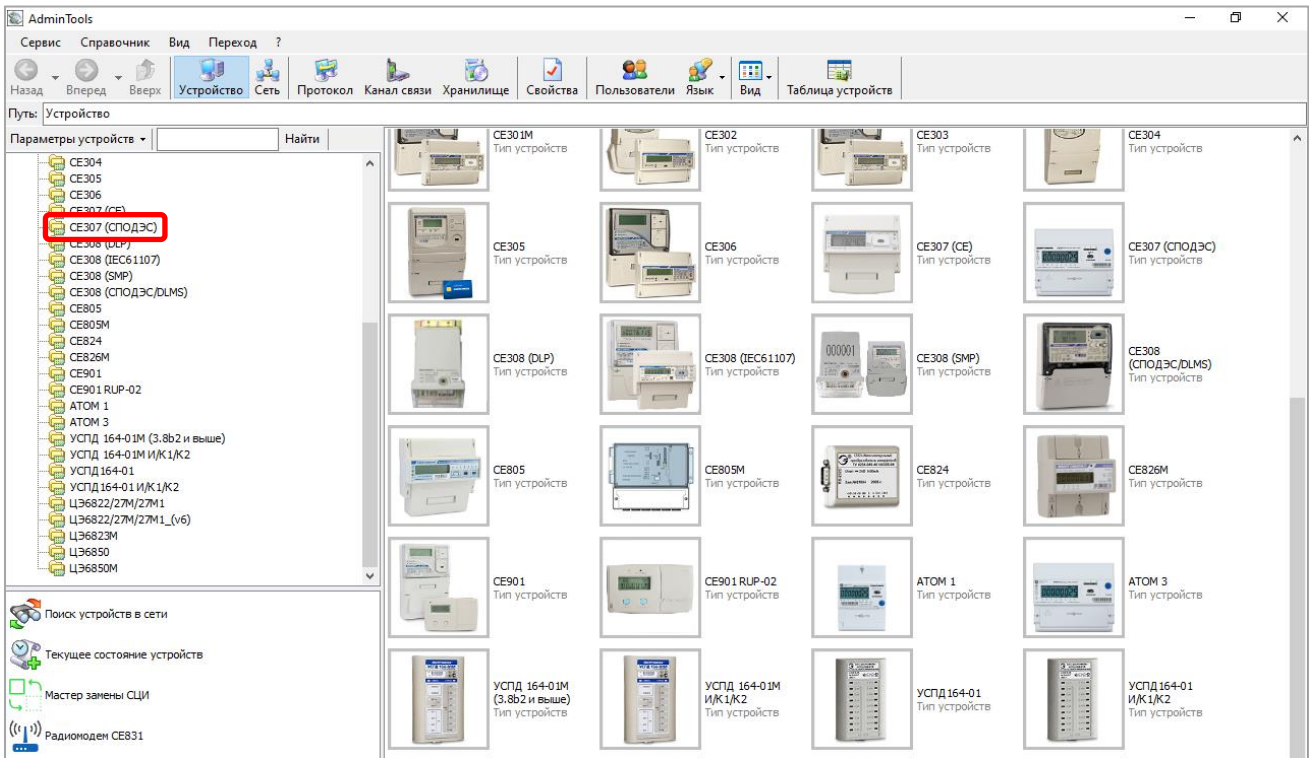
AdminTools

Сервис Справочник Вид Переход ?

Назад Вперед Вверх Устройство Сеть Протокол Канал связи Хранилище Свойства Пользователи Язык Вид Таблица устройств

Путь: Устройство

Параметры устройств Найти

CE304
CE305
CE306
CE307 (CE)
CE307 (СПОДЭС)
CE308 (DLP)
CE308 (IEC61107)
CE308 (SMP)
CE308 (СПОДЭС/DLMS)
CE805
CE805M
CE824
CE826M
CE901
CE901 RUP-02
ATOM 1
ATOM 3
УСПД 164-01М (3.8b2 и выше)
УСПД 164-01М И/К1/К2
УСПД 164-01
УСПД 164-01 И/К1/К2
ЦЭ6822/27М/27М1
ЦЭ6822/27М/27М1_(v6)
ЦЭ6823М
ЦЭ6850
ЦЭ6850М

Поиск устройств в сети
Текущее состояние устройств
Мастер замены СЦИ
Радиомодем CE831

CE301M Тип устройства
CE302 Тип устройства
CE303 Тип устройства
CE304 Тип устройства
CE305 Тип устройства
CE306 Тип устройства
CE307 (CE) Тип устройства
CE307 (СПОДЭС) Тип устройства
CE308 (DLP) Тип устройства
CE308 (IEC61107) Тип устройства
CE308 (SMP) Тип устройства
CE308 (СПОДЭС/DLMS) Тип устройства
CE805 Тип устройства
CE805M Тип устройства
CE824 Тип устройства
CE826M Тип устройства
CE901 Тип устройства
CE901 RUP-02 Тип устройства
ATOM 1 Тип устройства
ATOM 3 Тип устройства
УСПД 164-01М (3.8b2 и выше) Тип устройства
УСПД 164-01М И/К1/К2 Тип устройства
УСПД 164-01 Тип устройства
УСПД 164-01 И/К1/К2 Тип устройства